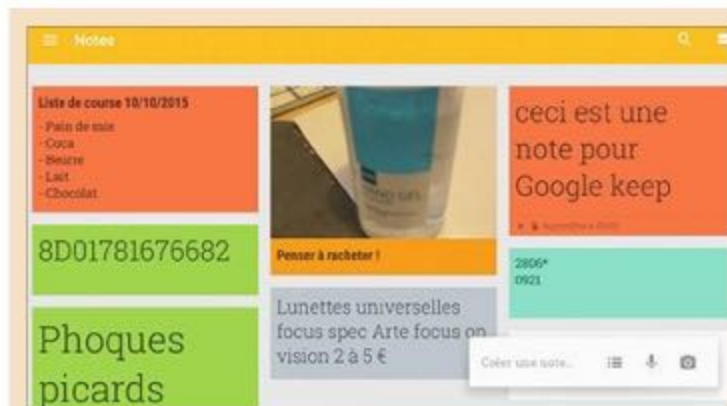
Notes

Liste de course 10/10/2015
-Pain de mie
-Coca
-Beurre
-Lait
-Chocolat

8D01781676682

Phoques picards

Penser à racheter !

Lunettes universelles focus spec Arte focus on vision 2 à 5 €

ceci est une note pour Google keep

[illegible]

2806*
0921

Créer une note...